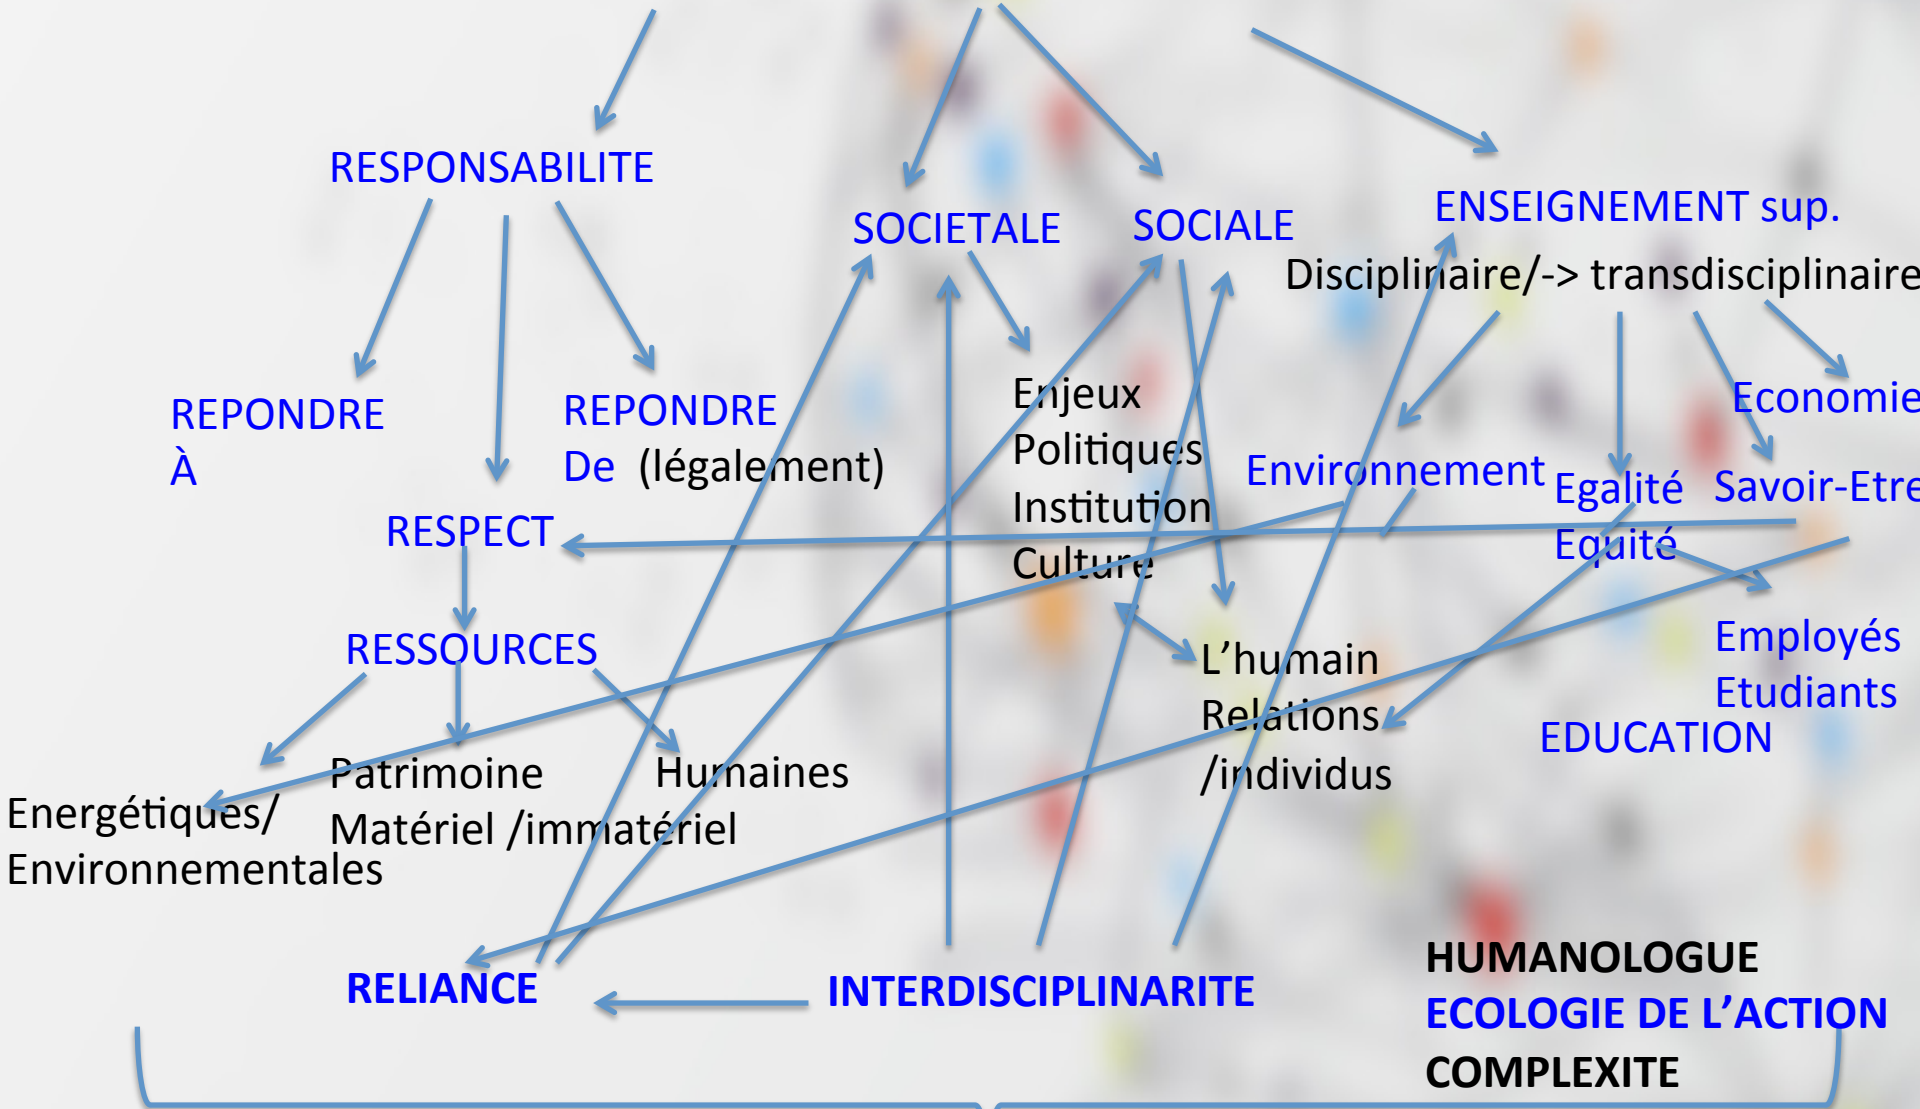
RESPONSABILITE

SOCIETALE

SOCIALE

ENSEIGNEMENT sup.

Disciplinaire/-> transdisciplinaire

REPONDRE À

REPONDRE De (légalement)

Enjeux
Politiques
Institution
Culture

Economie

Environnement

Egalité

Savoir-Etre

Equité

RESPECT

RESSOURCES

L'humain
Relations
/individus

Employés
Etudiants

EDUCATION

Patrimoine
Matériel /immatériel

Humaines

Energétiques/
Environnementales

HUMANOLOGUE
ECOLOGIE DE L'ACTION
COMPLEXITE

RELIANCE

INTERDISCIPLINARITE